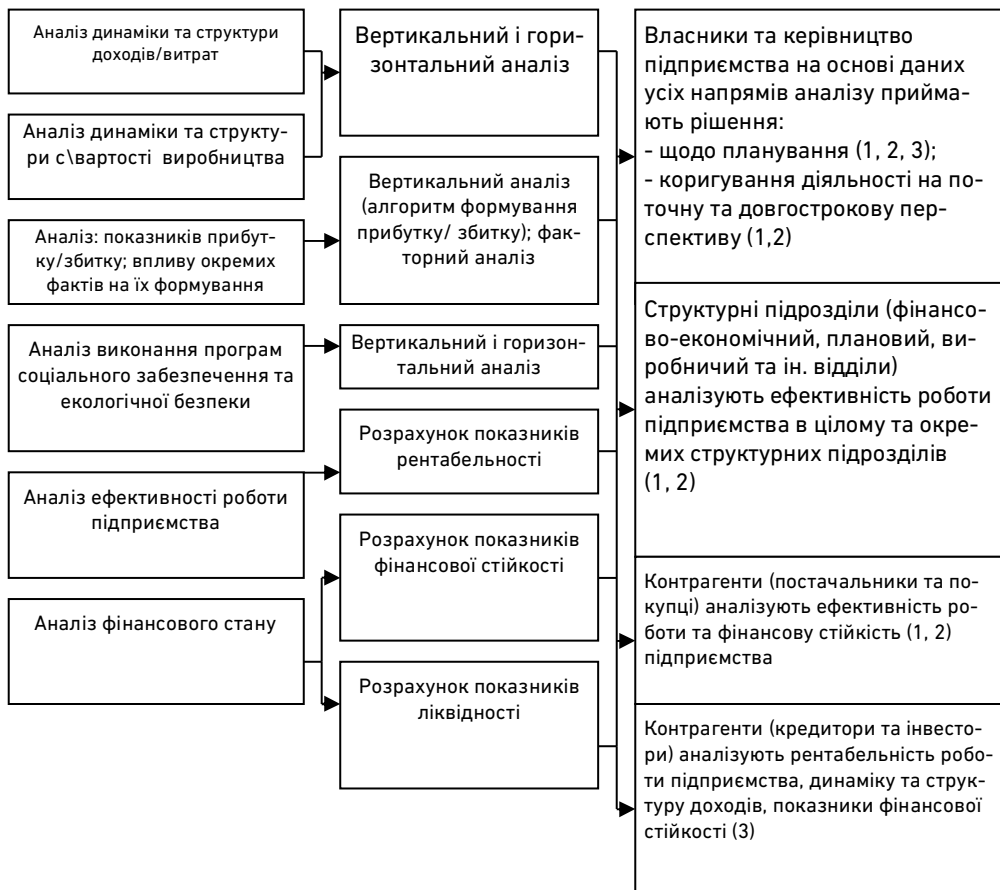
Аналіз динаміки та структури доходів/витрат

Аналіз динаміки та структури с\вартості виробництва

Аналіз: показників прибутку/збитку; впливу окремих фактів на їх формування

Аналіз виконання програм соціального забезпечення та екологічної безпеки

Аналіз ефективності роботи підприємства

Аналіз фінансового стану

Вертикальний і горизонтальний аналіз

Вертикальний аналіз (алгоритм формування прибутку/ збитку); факторний аналіз

Вертикальний і горизонтальний аналіз

Розрахунок показників рентабельності

Розрахунок показників фінансової стійкості

Розрахунок показників ліквідності

Власники та керівництво підприємства на основі даних усіх напрямів аналізу приймають рішення:
- щодо планування (1, 2, 3);
- коригування діяльності на поточну та довгострокову перспективу (1,2)

Структурні підрозділи (фінансово-економічний, плановий, виробничий та ін. відділи) аналізують ефективність роботи підприємства в цілому та окремих структурних підрозділів (1, 2)

Контрагенти (постачальники та покупці) аналізують ефективність роботи та фінансову стійкість (1, 2) підприємства

Контрагенти (кредитори та інвестори) аналізують рентабельність роботи підприємства, динаміку та структуру доходів, показники фінансової стійкості (3)